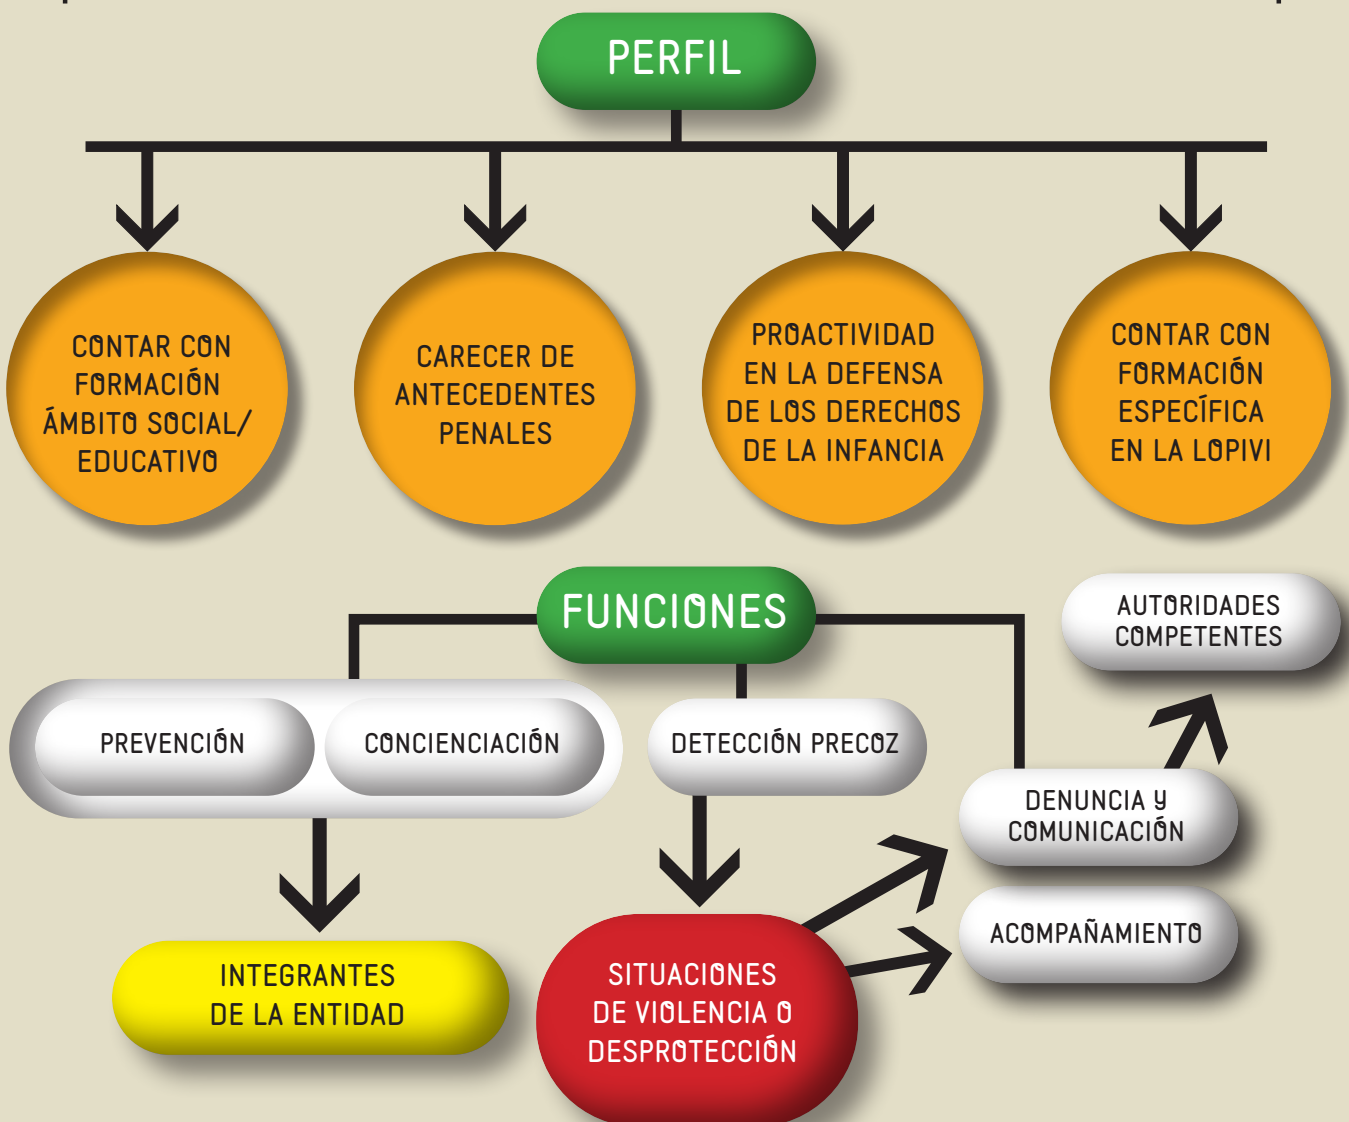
PERFIL

CONTAR CON FORMACIÓN ÁMBITO SOCIAL/ EDUCATIVO

CARECER DE ANTECEDENTES PENALES

PROACTIVIDAD EN LA DEFENSA DE LOS DERECHOS DE LA INFANCIA

CONTAR CON FORMACIÓN ESPECÍFICA EN LA LOPIVI

FUNCIONES

AUTORIDADES COMPETENTES

PREVENCIÓN

CONCIENCIACIÓN

DETECCIÓN PRECOZ

DENUNCIA Y COMUNICACIÓN

ACOMPAÑAMIENTO

INTEGRANTES DE LA ENTIDAD

SITUACIONES DE VIOLENCIA O DESPROTECCIÓN